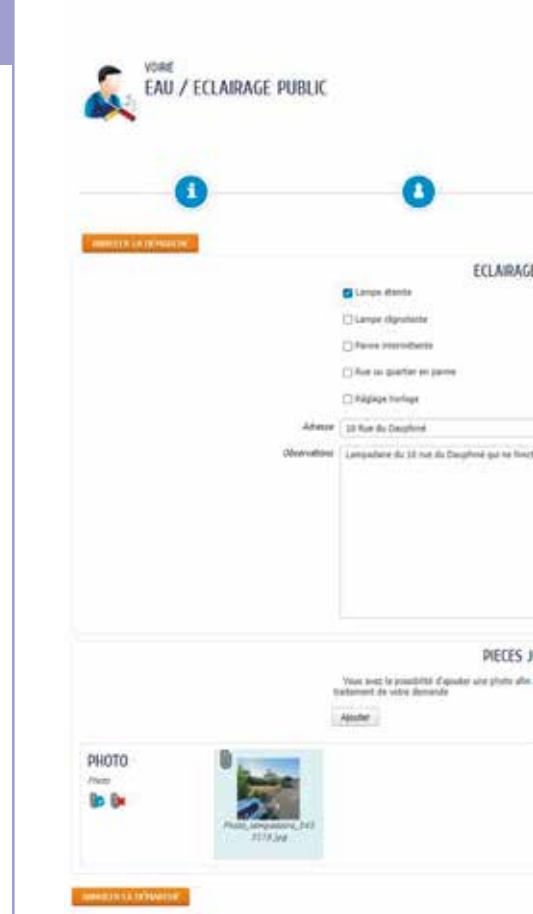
VOIRIE
EAU / ECLAIRAGE PUBLIC

ANNULER LA DEMARCHE

ECLAIRAG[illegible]

Lampe éteinte

Lampe clignotante

Panne intermittente

Rue ou quartier en panne

Réglage horloge

Adresse 10 Rue du Dauphiné

Observations Lampadaire du 10 rue du Dauphiné qui ne fonct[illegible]

PIECES J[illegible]

Vous avez la possibilité d'ajouter une photo afin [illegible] traitement de votre demande

Ajouter

PHOTO
Photo

Photo_lampadaire_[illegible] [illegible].jpg

ANNULER LA DEMARCHE